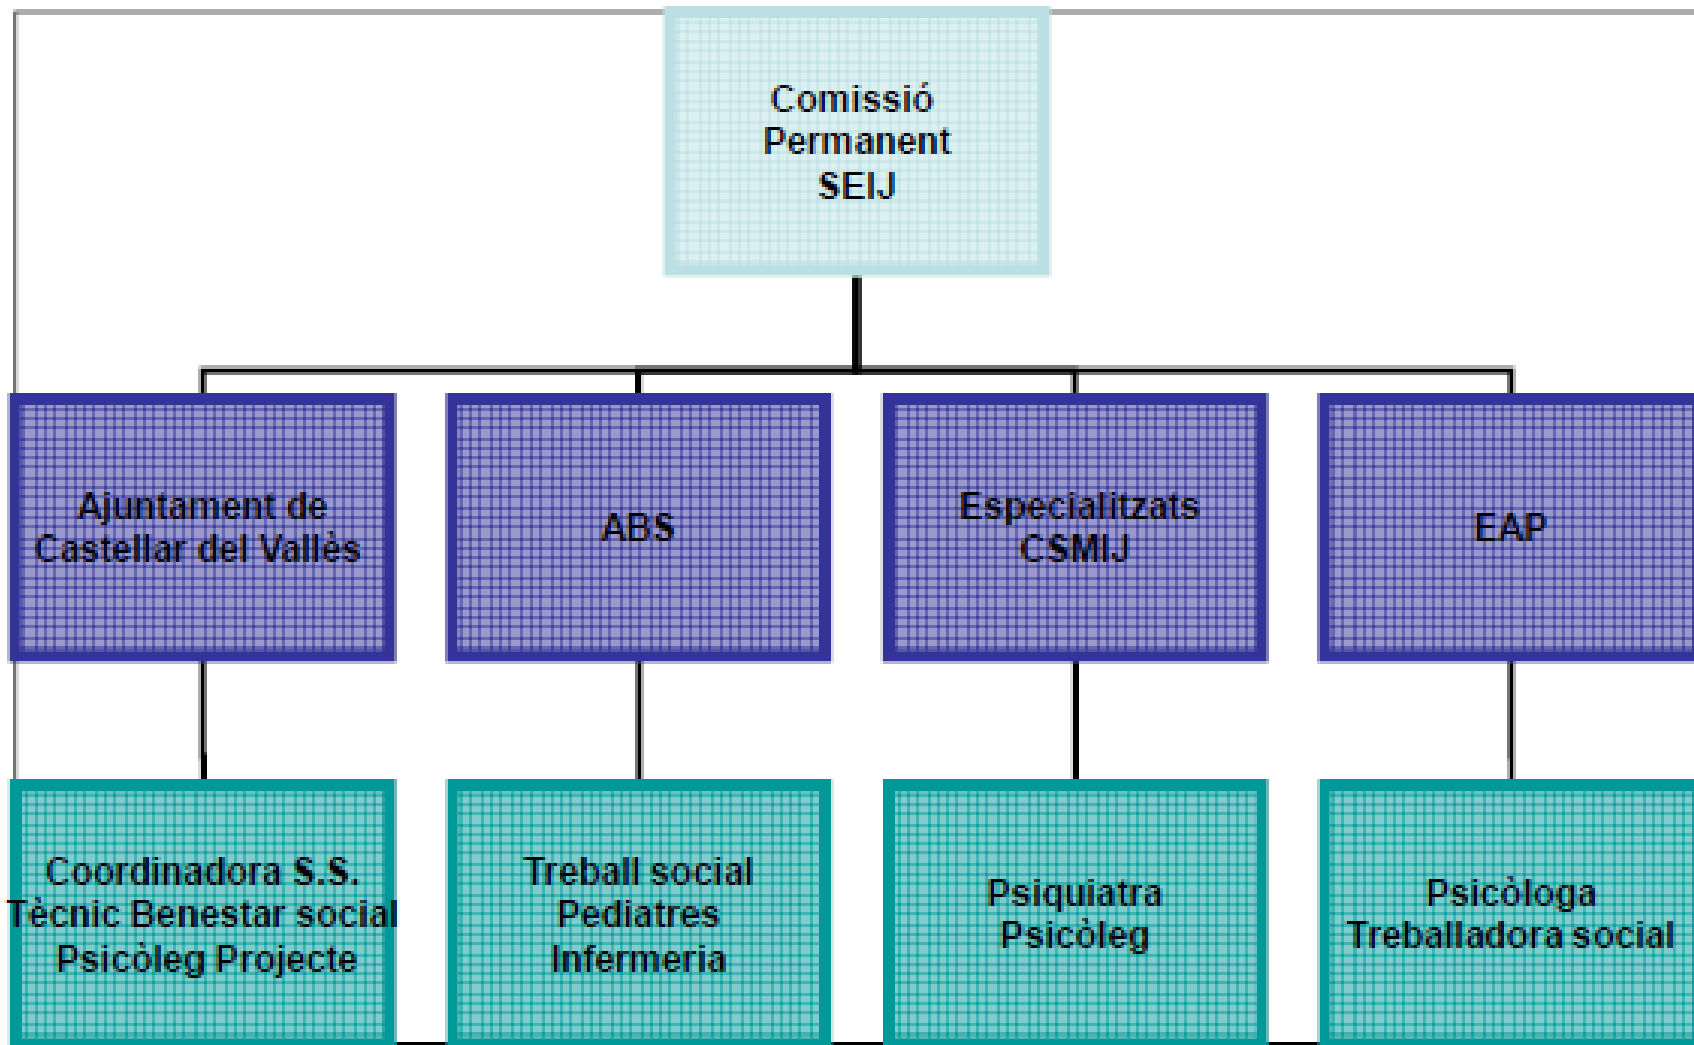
Comissió
Permanent
SEIJ

Ajuntament de
Castellar del Vallès

ABS

Especialitzats
CSMIJ

EAP

Coordinadora S.S.
Tècnic Benestar social
Psicòleg Projecte

Treball social
Pediatres
Infermeria

Psiquiatra
Psicòleg

Psicòloga
Treballadora social